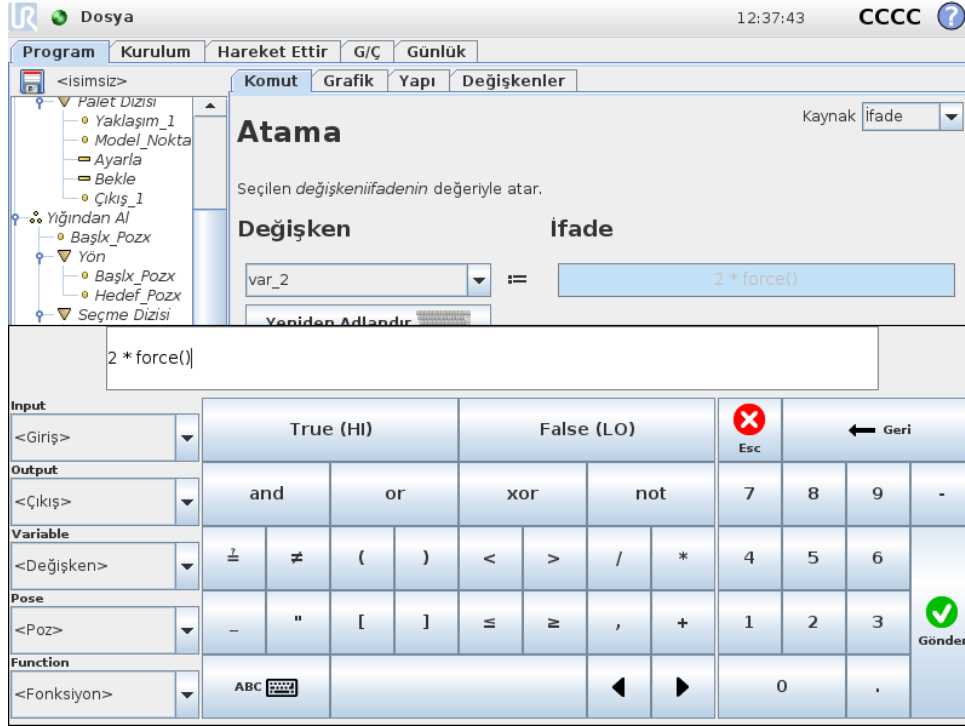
Dosya

12:37:43 CCCC ?

Program Kurulum Hareket Ettir G/Ç Günlük

<isimsiz>

Palet Dizisi
Yaklaşım_1
Model_Nokta
Ayarla
Bekle
Çıkış_1
Yığından Al
BaşlX_Pozx
Yön
BaşlX_Pozx
Hedef_Pozx
Seçme Dizisi

Komut Grafik Yapı Değişkenler

Kaynak İfade

Atama

Seçilen *değişkeniifadenin* değeriyle atar.

Değişken

İfade

var_2

:=

2 * force()

Yeniden Adlandır

2 * force()

Input
<Giriş>
Output
<Çıkış>
Variable
<Değişken>
Pose
<Poz>
Function
<Fonksiyon>

True (HI)
False (LO)
Esc
Geri

and or xor not 7 8 9 -

≟ ≠ ( ) < > / * 4 5 6

_ " [ ] ≤ ≥ , + 1 2 3

Gönder

ABC

0 .